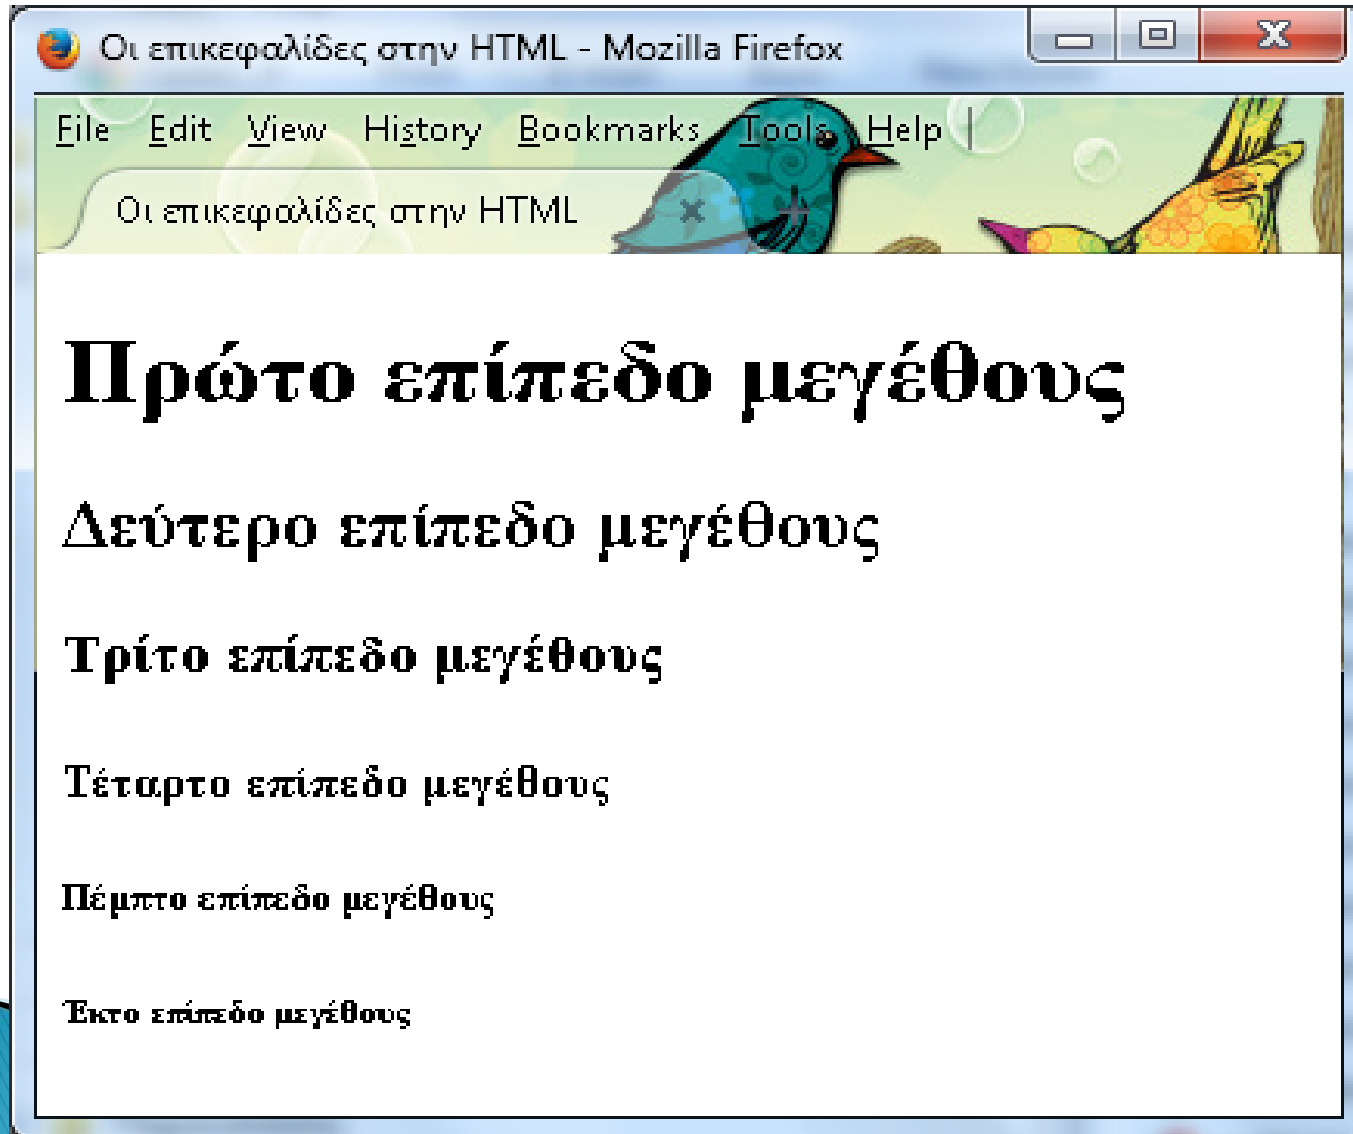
Οι επικεφαλίδες στην HTML - Mozilla Firefox

File Edit View History Bookmarks Tools Help

Οι επικεφαλίδες στην HTML

# Πρώτο επίπεδο μεγέθους

## Δεύτερο επίπεδο μεγέθους

### Τρίτο επίπεδο μεγέθους

#### Τέταρτο επίπεδο μεγέθους

##### Πέμπτο επίπεδο μεγέθους

###### Έκτο επίπεδο μεγέθους